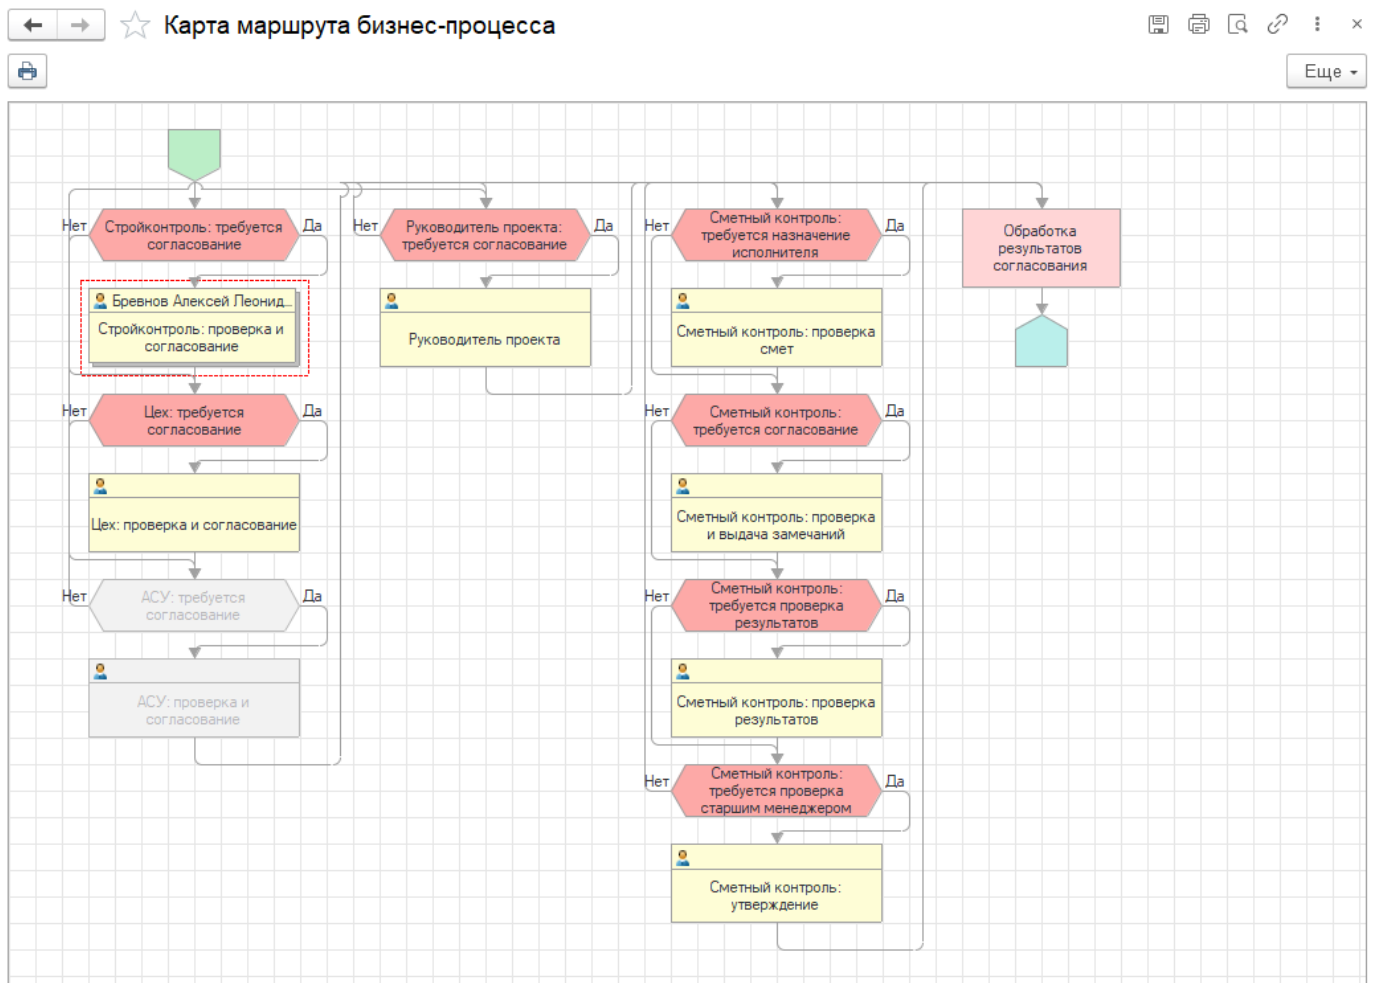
Карта маршрута бизнес-процесса

Еще

Нет
Стройконтроль: требуется согласование
Да

Бревнов Алексей Леонид...
Стройконтроль: проверка и согласование

Нет
Цех: требуется согласование
Да

Цех: проверка и согласование

Нет
АСУ: требуется согласование
Да

АСУ: проверка и согласование

Нет
Руководитель проекта: требуется согласование
Да

Руководитель проекта

Нет
Сметный контроль: требуется назначение исполнителя
Да

Сметный контроль: проверка смет

Нет
Сметный контроль: требуется согласование
Да

Сметный контроль: проверка и выдача замечаний

Нет
Сметный контроль: требуется проверка результатов
Да

Сметный контроль: проверка результатов

Нет
Сметный контроль: требуется проверка старшим менеджером
Да

Сметный контроль: утверждение

Обработка результатов согласования